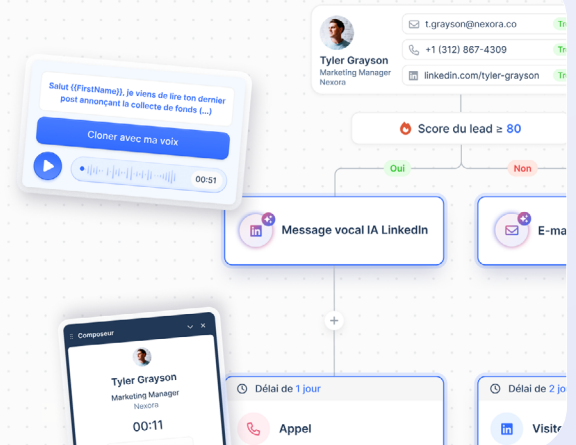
Tyler Grayson
Marketing Manager
Nexora

t.grayson@nexora.co
Tr
+1 (312) 867-4309
Tr
linkedin.com/tyler-grayson
Tr

Salut {{FirstName}}, je viens de lire ton dernier post annonçant la collecte de fonds (...)

Cloner avec ma voix

00:51

Score du lead ≥ 80

Oui

Non

Message vocal IA LinkedIn

E-ma

+

Composeur

Tyler Grayson
Marketing Manager
Nexora

00:11

Délai de 1 jour

Appel

Délai de 2 jou

Visite